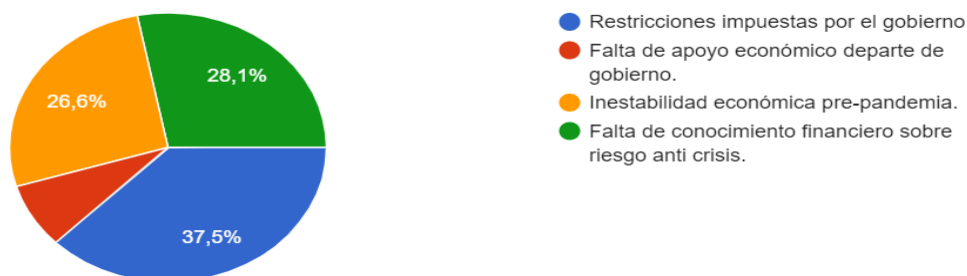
28,1%
26,6%
37,5%

Restricciones impuestas por el gobierno
Falta de apoyo económico departe de gobierno.
Inestabilidad económica pre-pandemia.
Falta de conocimiento financiero sobre riesgo anti crisis.